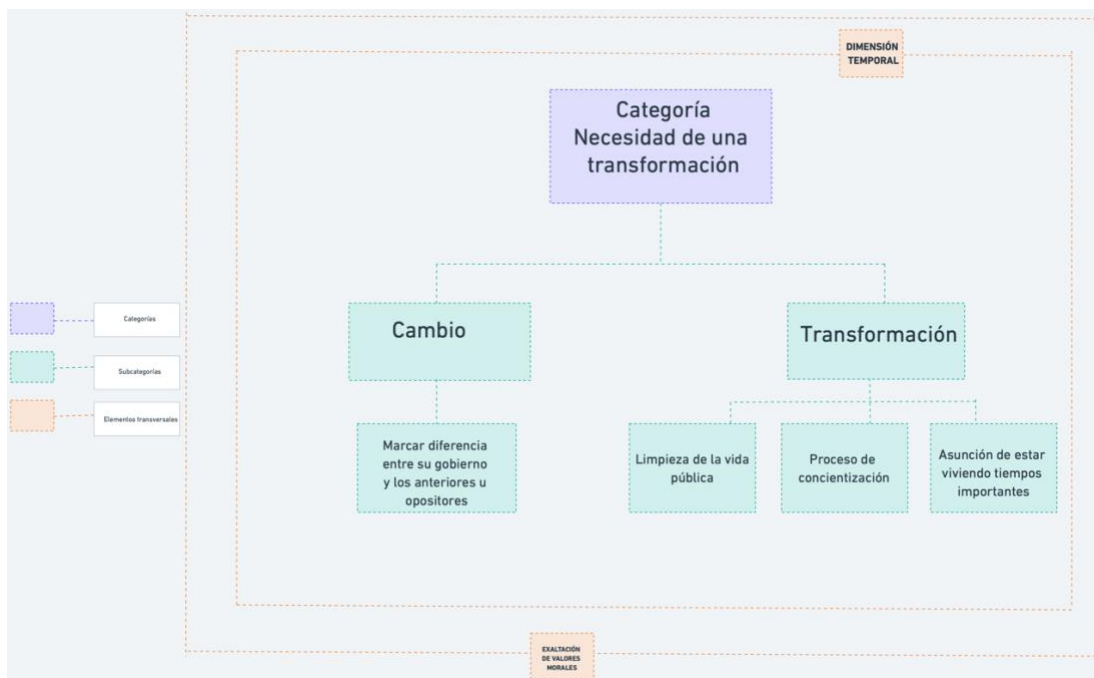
DIMENSIÓN TEMPORAL

Categoría Necesidad de una transformación

Cambio

Transformación

Marcar diferencia entre su gobierno y los anteriores u opositores

Limpieza de la vida pública

Proceso de concientización

Asunción de estar viviendo tiempos importantes

Categorías

Subcategorías

Elementos transversales

EXALTACIÓN DE VALORES MORALES